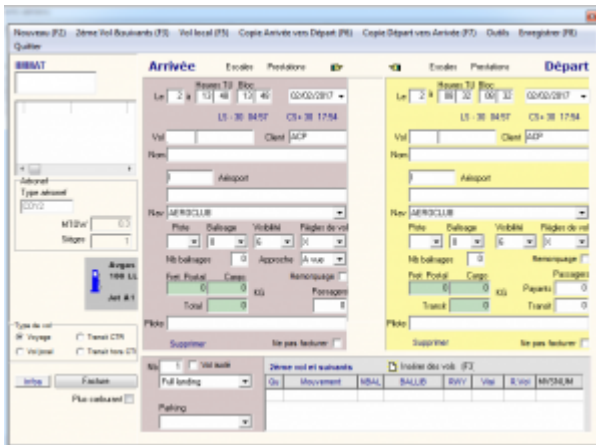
Nouveau (F2) 2ème Vol&suivants (F3) Vol local (F5) Copie Arrivée vers Départ (F6) Copie Départ vers Arrivée (F7) Outils Enregistrer (F8) Quitter

Arrivée Escales Prestations

Le 2 à 13 40 12 45 02/02/2017
Heures TU Bloc
LS : 30 04:57 CS : 30 17:54

Vol Client ACP
Nom
Aéroport
Nav AEROCLUB
Piste Balisage Visibilité Règles de vol
Nb balisages 0 Approche A vue Remorquage
Fret Postal Cargo
0 0 KG
Passagers
Total 0 0
Pilote
Supprimer Ne pas facturer

Escales Prestations Départ

Le 2 à 00 32 00 32 02/02/2017
Heures TU Bloc
LS : 30 04:57 CS : 30 17:54

Vol Client ACP
Nom
Aéroport
Nav AEROCLUB
Piste Balisage Visibilité Règles de vol
Nb balisages 0 Remorquage
Fret Postal Cargo Passagers
0 0 KG Payants 0
Transit 0 Transit 0
Pilote
Supprimer Ne pas facturer

Aéronef
Type aéronef
MTOW 0
Sièges 1

Type de vol
Voyage Transit CTR
Vol local Transit hors CTR

Infos Facturer
Plus carburant

Nb 1 Vol école
Full landing
Parking

2ème vol et suivants Insérer des vols (F3)
| Qu | Mouvement | NBAL | BALLIS | RWY | Visi | R.Vol | MVSNUM |
|---|---|---|---|---|---|---|---|